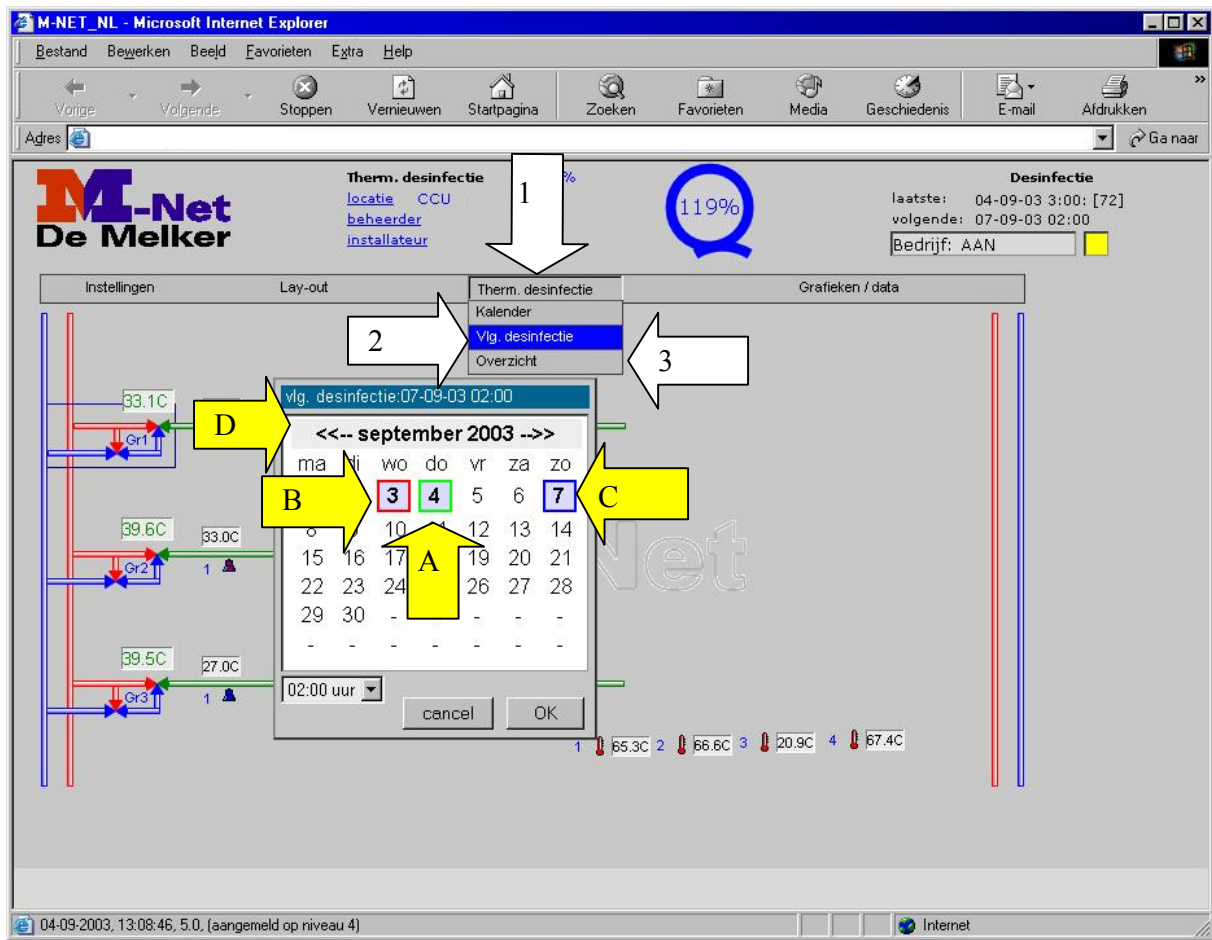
M-NET_NL - Microsoft Internet Explorer

Bestand Bewerken Beeld Favorieten Extra Help

Vorige Volgende Stoppen Vernieuwen Startpagina Zoeken Favorieten Media Geschiedenis E-mail Afdrukken

Adres

Ga naar

M-Net
De Melker

Therm. desinfectie
locatie CCU
beheerder
installateur

1

119%

Desinfectie
laatste: 04-09-03 3:00: [72]
volgende: 07-09-03 02:00
Bedrijf: AAN

Instellingen Lay-out Therm. desinfectie Grafieken / data

Kalender
Vlg. desinfectie
Overzicht

2

3

33.1C
Gr1

D

vlg. desinfectie:07-09-03 02:00

<<-- september 2003 -->>

| ma | di | wo | do | vr | za | zo |
|---|---|---|---|---|---|---|
| 1 | 2 | 3 | 4 | 5 | 6 | 7 |
| 8 | 9 | 10 | 11 | 12 | 13 | 14 |
| 15 | 16 | 17 | 18 | 19 | 20 | 21 |
| 22 | 23 | 24 | 25 | 26 | 27 | 28 |
| 29 | 30 | - | - | - | - | - |
| - | - | - | - | - | - | - |

B

C

A

39.6C
33.0C
Gr2
1

39.5C
27.0C
Gr3
1

02:00 uur

cancel OK

1 65.3C 2 66.6C 3 20.9C 4 67.4C

04-09-2003, 13:08:46, 5.0, (aangemeld op niveau 4)

Internet